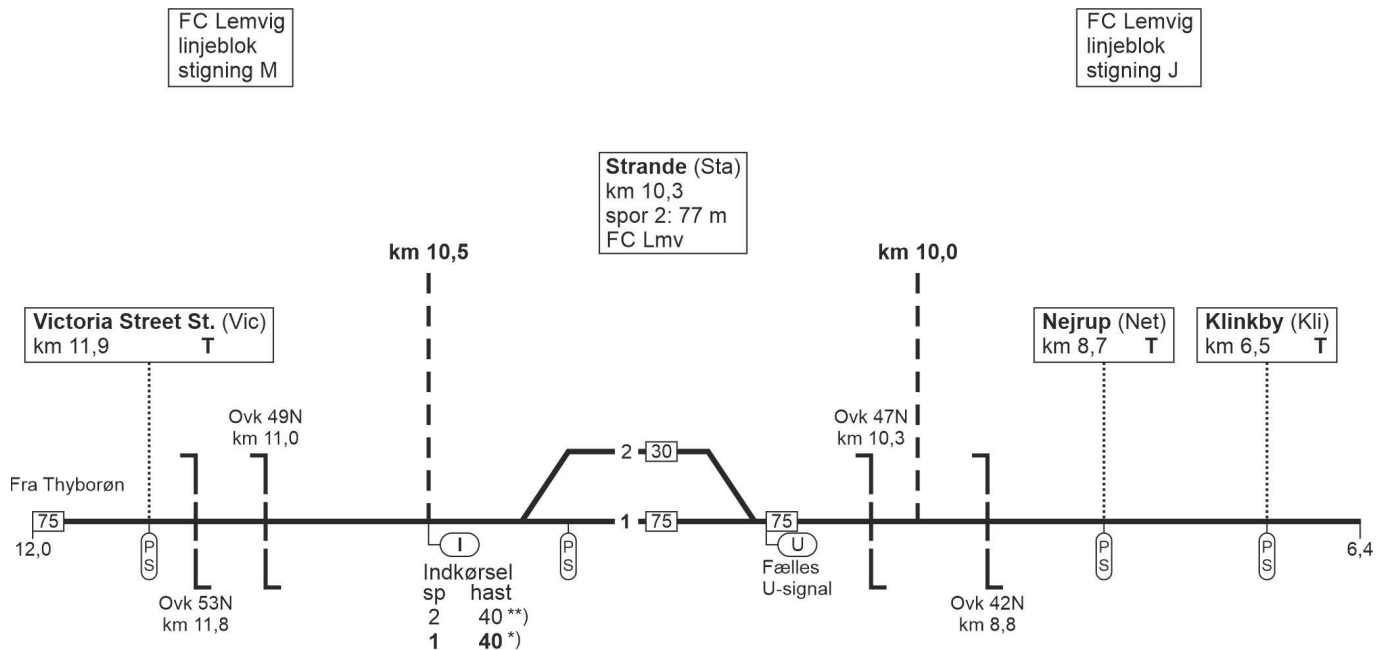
FC Lemvig
linjeblok
stigning M

FC Lemvig
linjeblok
stigning J

**Strande** (Sta)
km 10,3
spor 2: 77 m
FC Lmv

**km 10,5**

**km 10,0**

**Victoria Street St.** (Vic)
km 11,9 **T**

**Nejrup** (Net)
km 8,7 **T**

**Klinkby** (Kli)
km 6,5 **T**

Ovk 49N
km 11,0

Ovk 47N
km 10,3

2 30

Fra Thyborøn

75

12,0

P
S

1 75

75

6,4

I

U

P
S

P
S

P
S

Indkørsel
sp hast
2 40 **)
**1** **40** *)

Fælles
U-signal

Ovk 53N
km 11,8

Ovk 42N
km 8,8